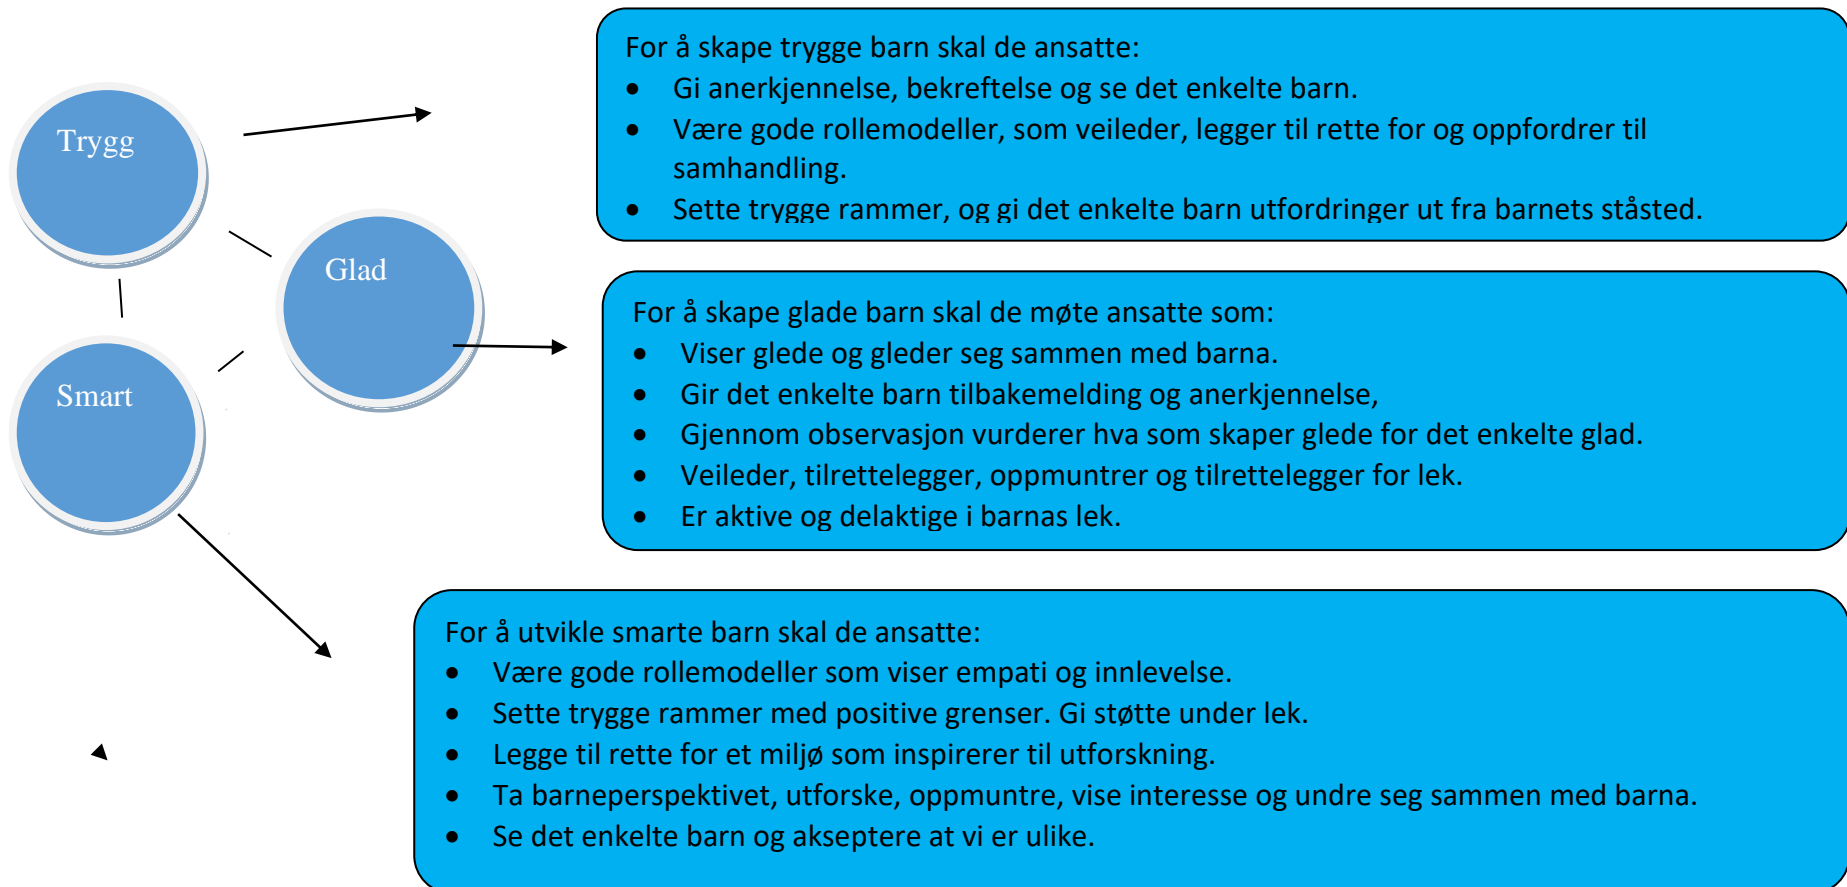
Trygg

Glad

Smart

For å skape trygge barn skal de ansatte:
- Gi anerkjennelse, bekreftelse og se det enkelte barn.
- Være gode rollemodeller, som veileder, legger til rette for og oppfordrer til samhandling.
- Sette trygge rammer, og gi det enkelte barn utfordringer ut fra barnets ståsted.

For å skape glade barn skal de møte ansatte som:
- Viser glede og gleder seg sammen med barna.
- Gir det enkelte barn tilbakemelding og anerkjennelse,
- Gjennom observasjon vurderer hva som skaper glede for det enkelte glad.
- Veileder, tilrettelegger, oppmuntrer og tilrettelegger for lek.
- Er aktive og delaktige i barnas lek.

For å utvikle smarte barn skal de ansatte:
- Være gode rollemodeller som viser empati og innlevelse.
- Sette trygge rammer med positive grenser. Gi støtte under lek.
- Legge til rette for et miljø som inspirerer til utforskning.
- Ta barneperspektivet, utforske, oppmuntre, vise interesse og undre seg sammen med barna.
- Se det enkelte barn og akseptere at vi er ulike.